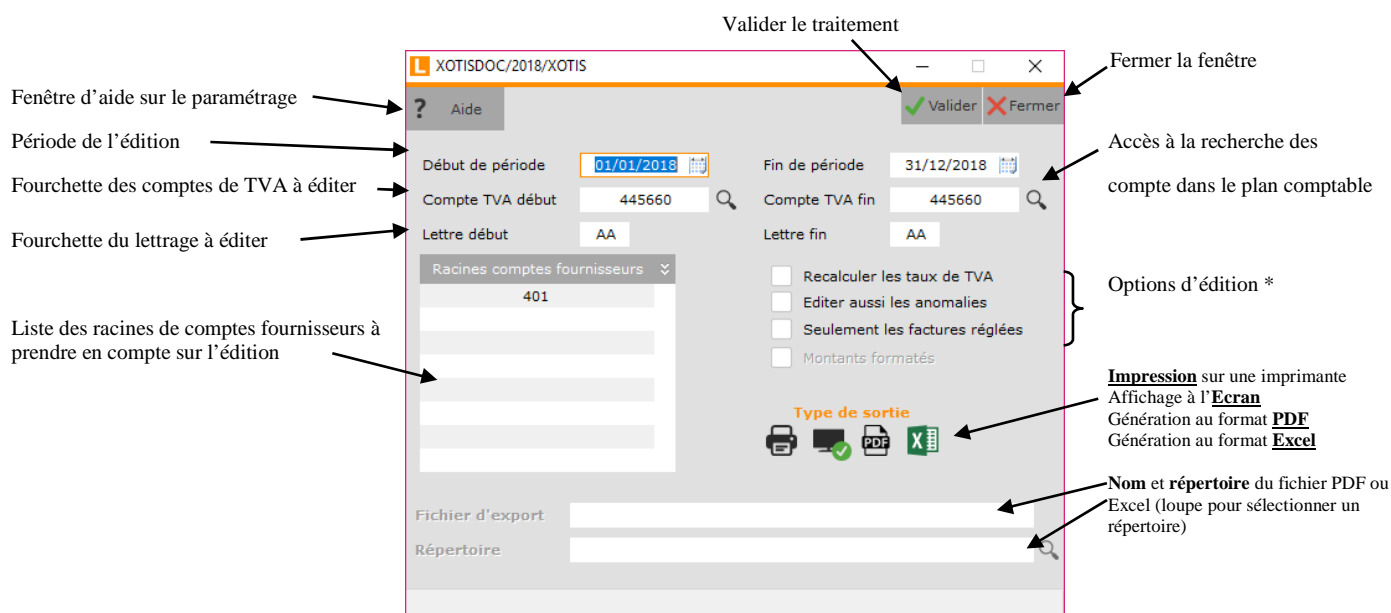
Valider le traitement

XOTISDOC/2018/XOTIS

Fermer la fenêtre

Fenêtre d'aide sur le paramétrage

? Aide

Valider Fermer

Période de l'édition

Début de période 01/01/2018

Fin de période 31/12/2018

Accès à la recherche des compte dans le plan comptable

Fourchette des comptes de TVA à éditer

Compte TVA début 445660

Compte TVA fin 445660

Fourchette du lettrage à éditer

Lettre début AA

Lettre fin AA

Racines comptes fournisseurs

401

Recalculer les taux de TVA

Editer aussi les anomalies

Seulement les factures réglées

Montants formatés

Options d'édition *

Liste des racines de comptes fournisseurs à prendre en compte sur l'édition

**Impression** sur une imprimante
Affichage à l'**Ecran**
Génération au format **PDF**
Génération au format **Excel**

Type de sortie

**Nom** et **répertoire** du fichier PDF ou Excel (loupe pour sélectionner un répertoire)

Fichier d'export

Répertoire